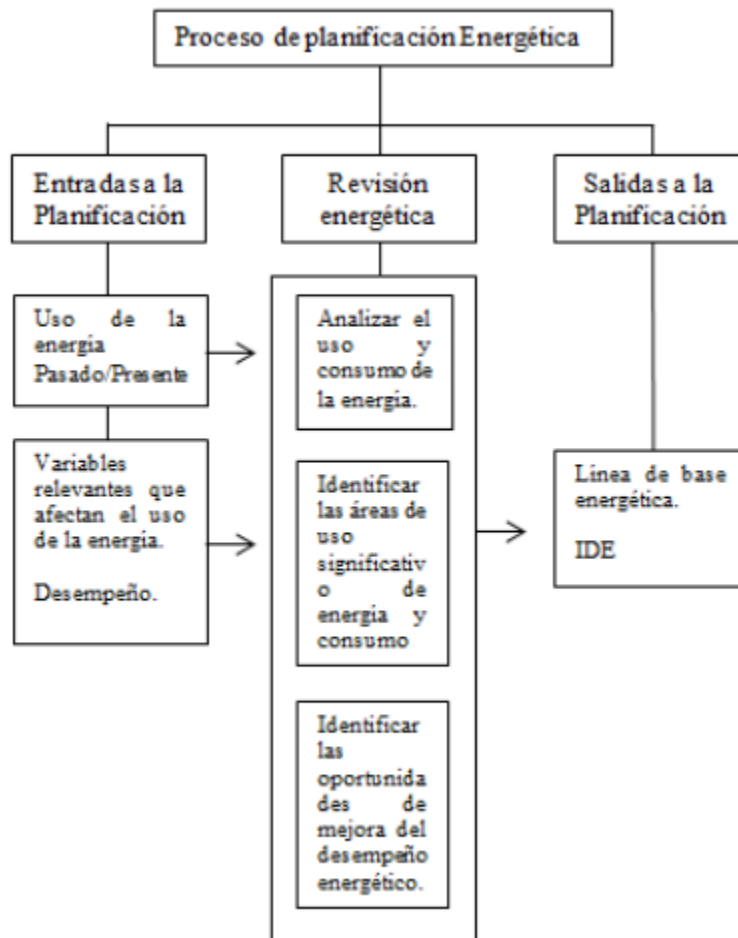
Proceso de planificación Energética

Entradas a la Planificación

Revisión energética

Salidas a la Planificación

Uso de la energia Pasado/Presente

Variables relevantes que afectan el uso de la energia.

Desempeño.

Analizar el uso y consumo de la energia.

Identificar las áreas de uso significativo de energia y consumo

Identificar las oportunidades de mejora del desempeño energético.

Línea de base energética.

IDE